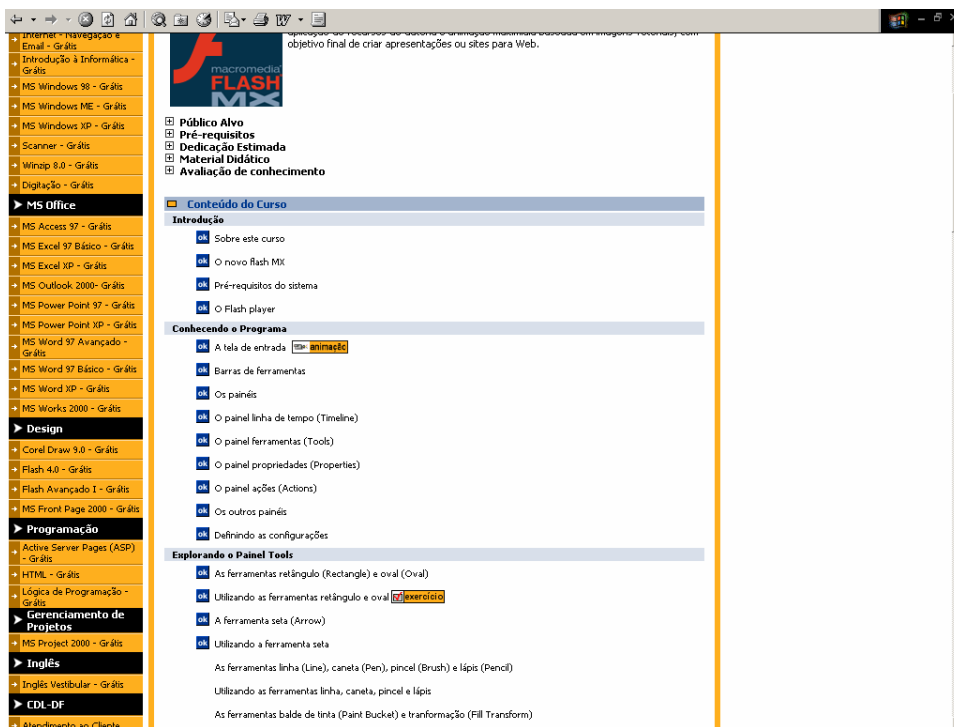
Internet - Navegação e Email - Grátis
Introdução à Informática - Grátis
MS Windows 98 - Grátis
MS Windows ME - Grátis
MS Windows XP - Grátis
Scanner - Grátis
Winzip 8.0 - Grátis
Digitação - Grátis
MS Office
MS Access 97 - Grátis
MS Excel 97 Básico - Grátis
MS Excel XP - Grátis
MS Outlook 2000- Grátis
MS Power Point 97 - Grátis
MS Power Point XP - Grátis
MS Word 97 Avançado - Grátis
MS Word 97 Básico - Grátis
MS Word XP - Grátis
MS Works 2000 - Grátis
Design
Corel Draw 9.0 - Grátis
Flash 4.0 - Grátis
Flash Avançado I - Grátis
MS Front Page 2000 - Grátis
Programação
Active Server Pages (ASP) - Grátis
HTML - Grátis
Lógica de Programação - Grátis
Gerenciamento de Projetos
MS Project 2000 - Grátis
Inglês
Inglês Vestibular - Grátis
CDL-DF
Atendimento ao Cliente

macromedia FLASH MX
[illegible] objetivo final de criar apresentações ou sites para Web.

Público Alvo
Pré-requisitos
Dedicação Estimada
Material Didático
Avaliação de conhecimento

Conteúdo do Curso
Introdução
ok Sobre este curso
ok O novo flash MX
ok Pré-requisitos do sistema
ok O Flash player
Conhecendo o Programa
ok A tela de entrada animação
ok Barras de ferramentas
ok Os painéis
ok O painel linha de tempo (Timeline)
ok O painel ferramentas (Tools)
ok O painel propriedades (Properties)
ok O painel ações (Actions)
ok Os outros painéis
ok Definindo as configurações
Explorando o Painel Tools
ok As ferramentas retângulo (Rectangle) e oval (Oval)
ok Utilizando as ferramentas retângulo e oval exercício
ok A ferramenta seta (Arrow)
ok Utilizando a ferramenta seta
As ferramentas linha (Line), caneta (Pen), pincel (Brush) e lápis (Pencil)
Utilizando as ferramentas linha, caneta, pincel e lápis
As ferramentas balde de tinta (Paint Bucket) e tranformação (Fill Transform)